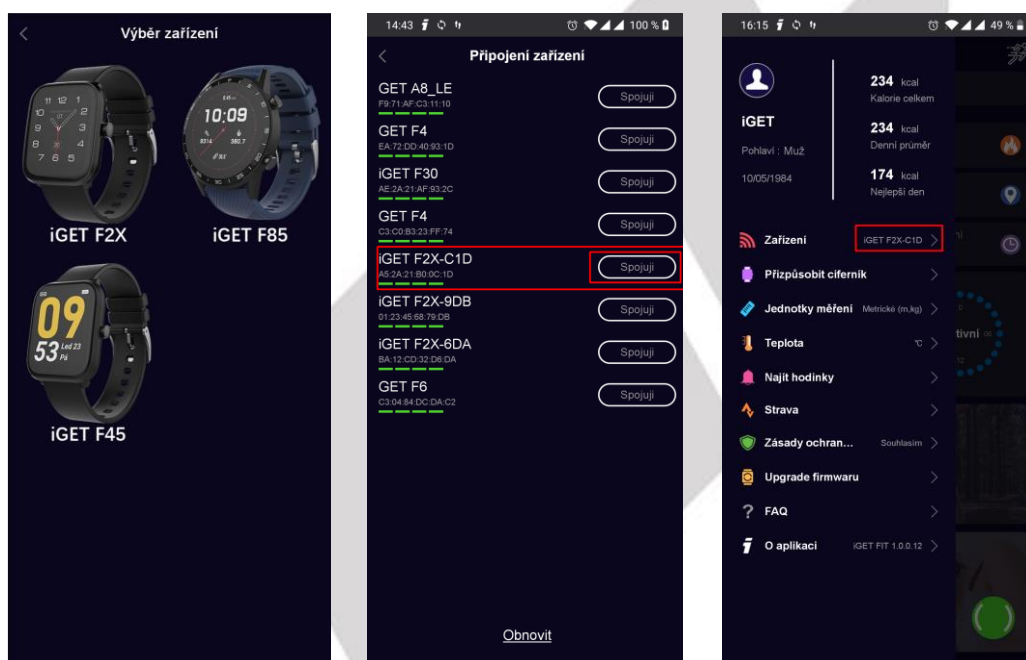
Výběr zařízení

10:09

09
53 Led 23 Pá

iGET F2X

iGET F85

iGET F45

14:43 100 %

Připojení zařízení

GET A8_LE
F9:71:AF:C3:11:10
Spojuji

GET F4
EA:72:DD:40:93:1D
Spojuji

iGET F30
AE:2A:21:AF:93:2C
Spojuji

GET F4
C3:C0:B3:23:FF:74
Spojuji

iGET F2X-C1D
A5:2A:21:B0:0C:1D
Spojuji

iGET F2X-9DB
01:23:45:68:79:DB
Spojuji

iGET F2X-6DA
BA:12:CD:32:D6:DA
Spojuji

GET F6
C3:04:84:DC:DA:C2
Spojuji

Obnovit

16:15 49 %

iGET
Pohlaví : Muž
10/05/1984

234 kcal
Kalorie celkem

234 kcal
Denní průměr

174 kcal
Nejlepší den

Zařízení iGET F2X-C1D

Přizpůsobit ciferník

Jednotky měření Metrické (m,kg)

Teplota ℃

Najít hodinky

Strava

Zásady ochran... Souhlasím

Upgrade firmwaru

FAQ

O aplikaci iGET FIT 1.0.0.12

tivní